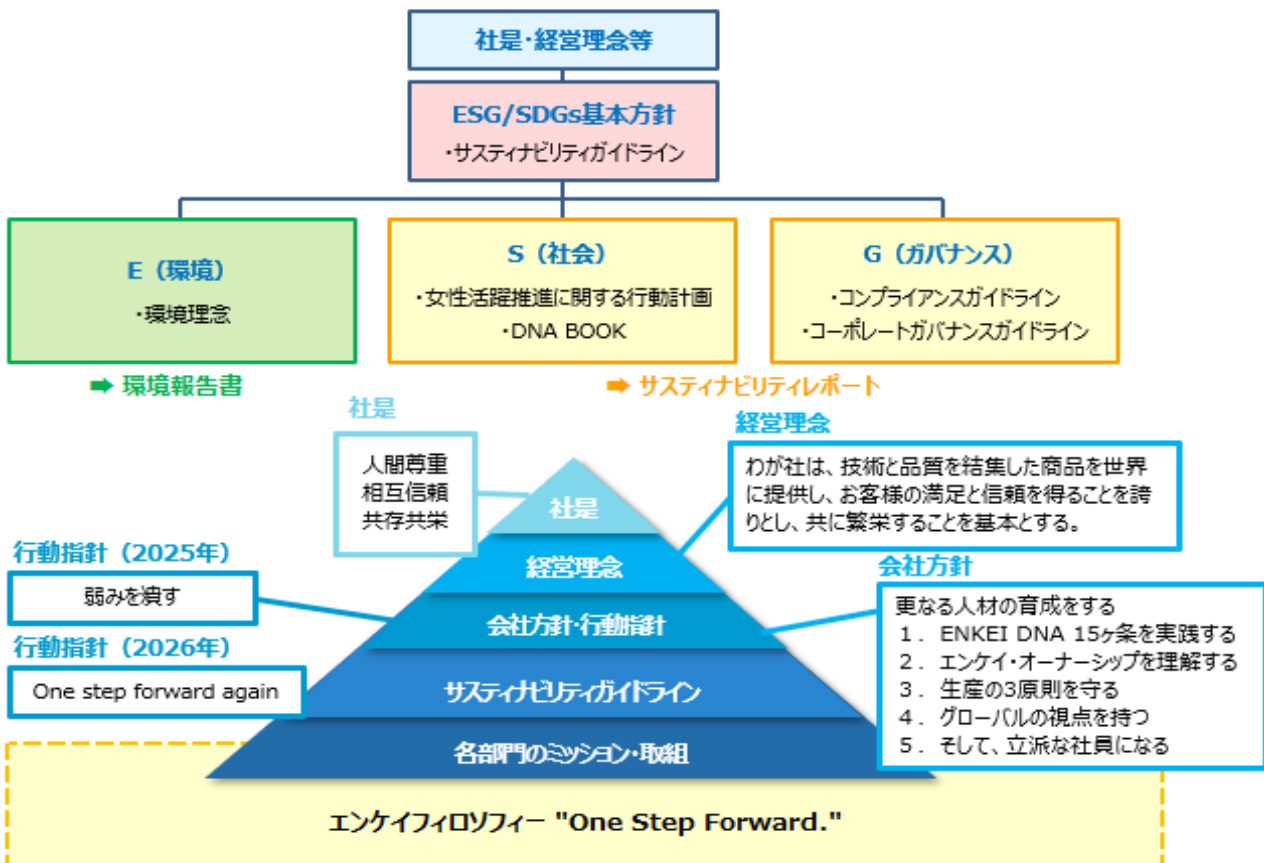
社是・経営理念等

ESG/SDGs基本方針
・サスティナビリティガイドライン

E（環境）
・環境理念

S（社会）
・女性活躍推進に関する行動計画
・DNA BOOK

G（ガバナンス）
・コンプライアンスガイドライン
・コーポレートガバナンスガイドライン

➡ 環境報告書

➡ サスティナビリティレポート

社是
人間尊重
相互信頼
共存共栄

経営理念
わが社は、技術と品質を結集した商品を世界に提供し、お客様の満足と信頼を得ることを誇りとし、共に繁栄することを基本とする。

行動指針（2025年）
弱みを潰す

行動指針（2026年）
One step forward again

会社方針
更なる人材の育成をする
1． ENKEI DNA 15ヶ条を実践する
2． エンケイ・オーナーシップを理解する
3． 生産の3原則を守る
4． グローバルの視点を持つ
5． そして、立派な社員になる

社是
経営理念
会社方針・行動指針
サスティナビリティガイドライン
各部門のミッション・取組

エンケイフィロソフィー "One Step Forward."